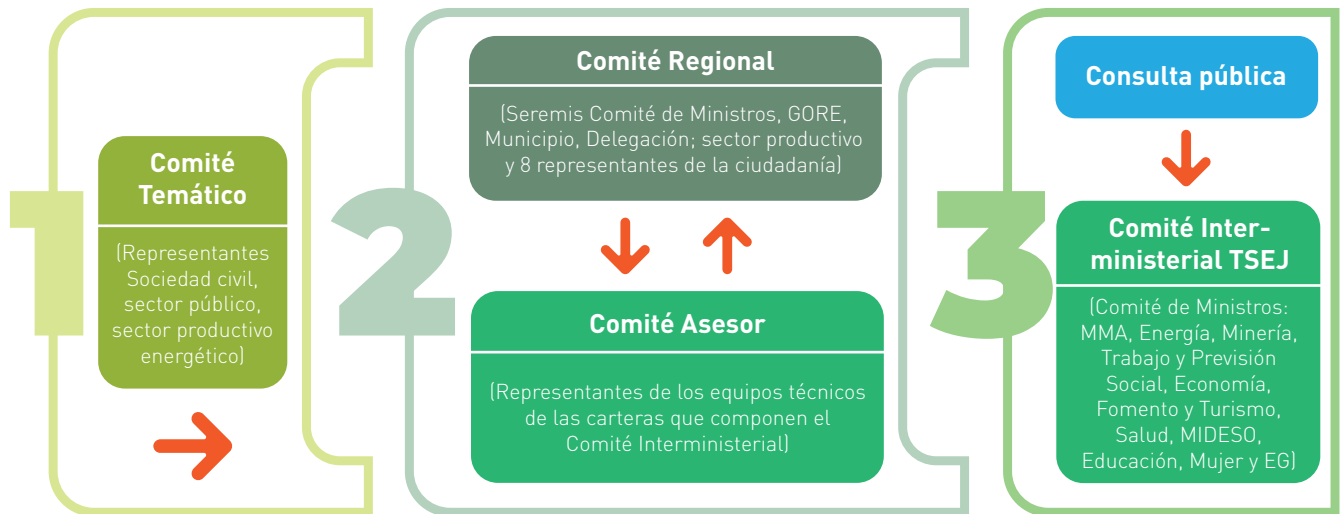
1

Comité Temático

(Representantes Sociedad civil, sector público, sector productivo energético)

2

Comité Regional

(Seremis Comité de Ministros, GORE, Municipio, Delegación; sector productivo y 8 representantes de la ciudadanía)

Comité Asesor

(Representantes de los equipos técnicos de las carteras que componen el Comité Interministerial)

3

Consulta pública

Comité Interministerial TSEJ

(Comité de Ministros: MMA, Energía, Minería, Trabajo y Previsión Social, Economía, Fomento y Turismo, Salud, MIDESO, Educación, Mujer y EG)